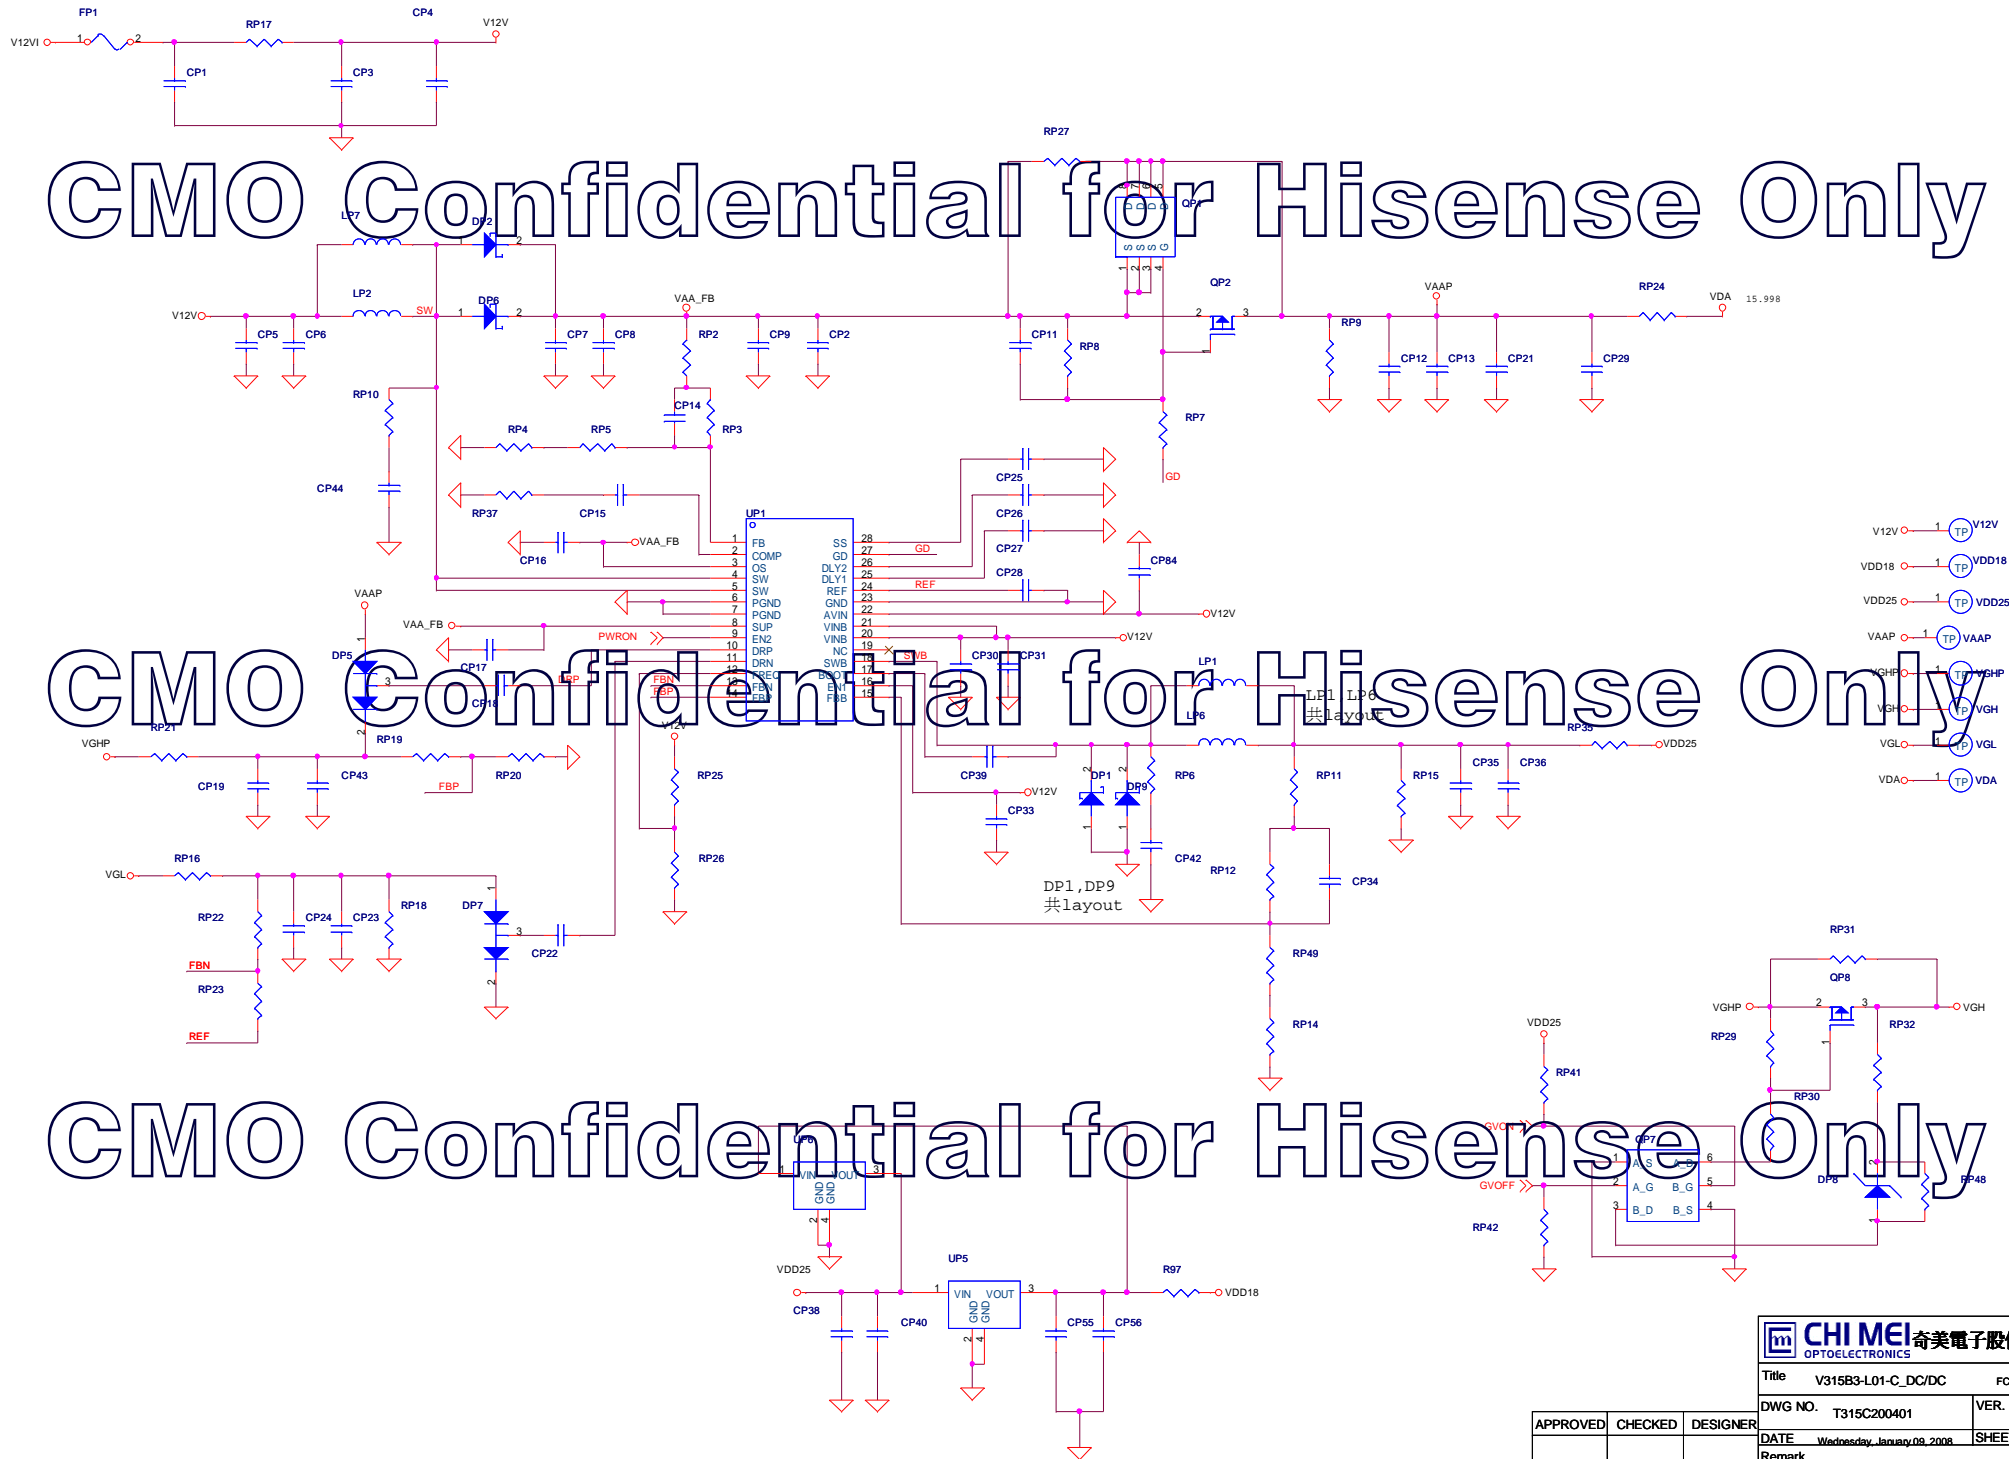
CMO Confidential for Hisense Only

CMO Confidential for Hisense Only

CMO Confidential for Hisense Only

FP1
V12VI
RP17
CP4
V12V
CP1
CP3
RP27
QP1
LP7
DP2
LP2
DP6
SW
V12V
CP5
CP6
CP7
CP8
VAA_FB
RP2
CP9
CP2
CP11
RP8
QP2
VAAP
RP24
VDA
15.998
RP9
CP12
CP13
CP21
CP29
RP10
CP14
RP3
RP4
RP5
RP7
GD
CP44
RP37
CP15
CP25
CP26
CP27
CP28
CP84
UP1
CP16
VAA_FB
FB
COMP
OS
SW
SW
PGND
PGND
SUP
EN2
DRP
DRN
FREQ
FBN
FBP
SS
GD
DLY2
DLY1
REF
GND
AVIN
VINB
VINB
NC
SWB
BOOT
ENT
FBB
GD
REF
V12V
V12V
VAAP
VAA_FB
PWRON
DP5
CP17
CP18
DRP
FBN
FBP
SWB
CP30
CP31
LP1
LP6
LP1 LP6
共layout
RP21
RP19
VGHP
CP19
CP43
RP20
FBP
RP25
CP39
V12V
CP33
DP1
DP9
RP6
RP11
RP15
CP35
CP36
RP35
VDD25
RP26
CP42
RP12
CP34
DP1,DP9
共layout
RP16
VGL
RP22
CP24
CP23
RP18
DP7
CP22
FBN
RP23
REF
RP49
RP14
V12V
TP
V12V
VDD18
TP
VDD18
VDD25
TP
VDD25
VAAP
TP
VAAP
VGHP
TP
VGHP
VGH
TP
VGH
VGL
TP
VGL
VDA
TP
VDA
RP31
QP8
VGHP
VGH
RP29
RP32
VDD25
RP41
RP30
UP6
VIN VOUT
GND GND
GVON
GVOFF
QP7
A_S
A_D
A_G
B_G
B_D
B_S
DP8
RP48
RP42
VDD25
UP5
VIN VOUT
GND GND
R97
VDD18
CP38
CP40
CP55
CP56
CHI MEI 奇美電子股
OPTOELECTRONICS
Title V315B3-L01-C_DC/DC
DWG NO. T315C200401
VER.
APPROVED CHECKED DESIGNER
DATE Wednesday, January 09, 2008
SHEE
Remark